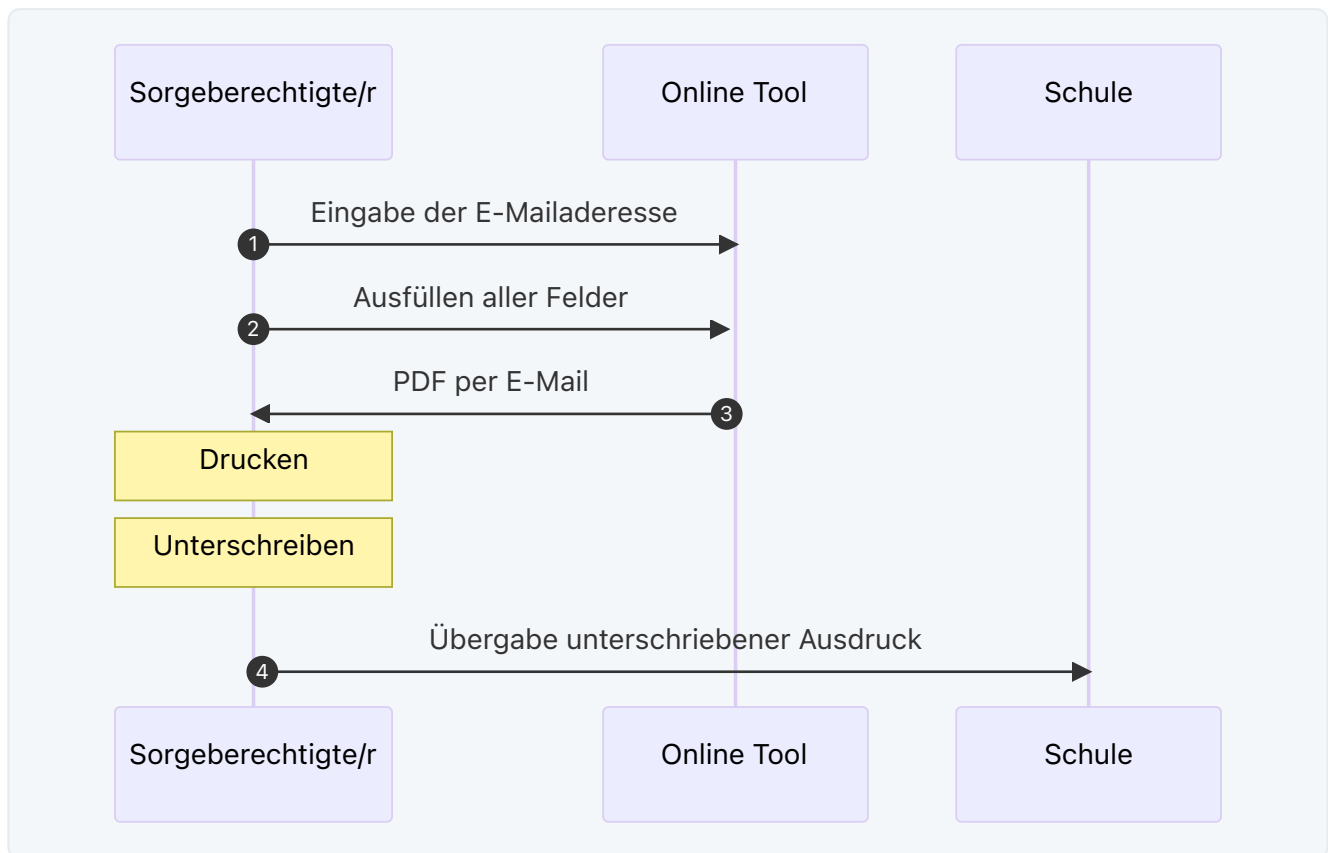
Sorgeberechtigte/r

Online Tool

Schule

Eingabe der E-Mailaderesse

1

Ausfüllen aller Felder

2

PDF per E-Mail

3

Drucken

Unterschreiben

Übergabe unterschriebener Ausdruck

4

Sorgeberechtigte/r

Online Tool

Schule